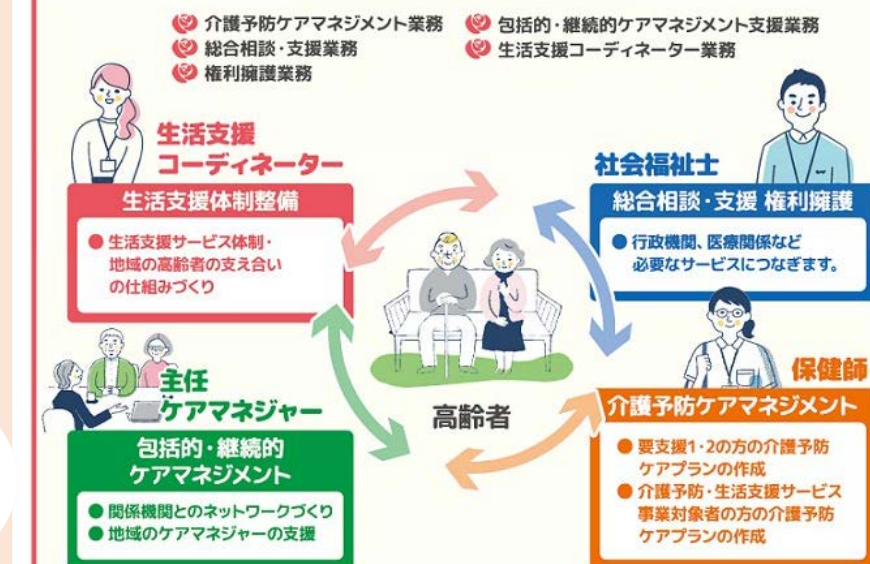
介護予防ケアマネジメント業務
総合相談・支援業務
権利擁護業務
包括的・継続的ケアマネジメント支援業務
生活支援コーディネーター業務

生活支援
コーディネーター

生活支援体制整備

● 生活支援サービス体制・地域の高齢者の支え合いの仕組みづくり

社会福祉士

総合相談・支援 権利擁護

● 行政機関、医療関係など必要なサービスにつなぎます。

主任
ケアマネジャー

包括的・継続的
ケアマネジメント

● 関係機関とのネットワークづくり
● 地域のケアマネジャーの支援

高齢者

保健師

介護予防ケアマネジメント

● 要支援1・2の方の介護予防ケアプランの作成
● 介護予防・生活支援サービス事業対象者の方の介護予防ケアプランの作成